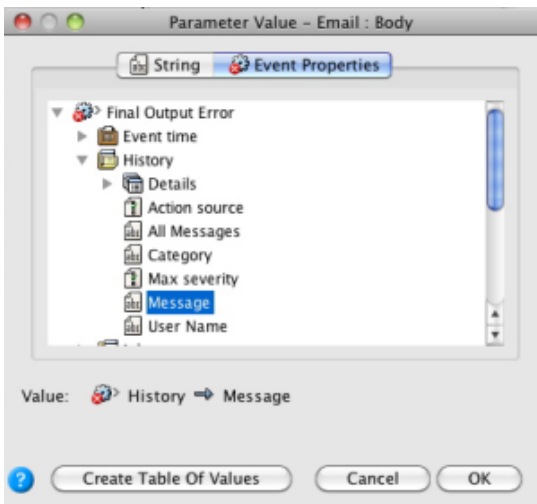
Parameter Value – Email : Body

String
Event Properties

Final Output Error
Event time
History
Details
Action source
All Messages
Category
Max severity
Message
User Name

Value: History ⇒ Message

?
Create Table Of Values
Cancel
OK